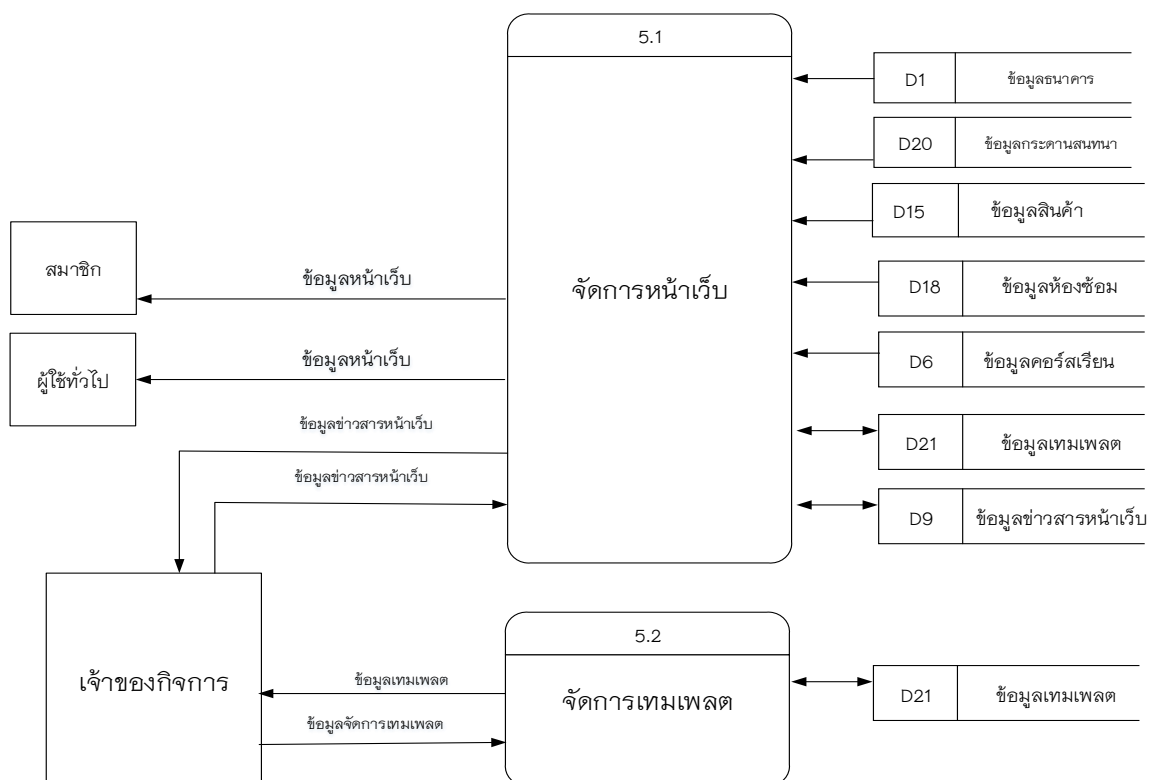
5.1

จัดการหน้าเว็บ

D1 ข้อมูลธนาคาร

D20 ข้อมูลกระดานสนทนา

D15 ข้อมูลสินค้า

D18 ข้อมูลห้องซ้อม

D6 ข้อมูลคอร์สเรียน

D21 ข้อมูลเทมเพลต

D9 ข้อมูลข่าวสารหน้าเว็บ

สมาชิก

ข้อมูลหน้าเว็บ

ผู้ใช้ทั่วไป

ข้อมูลหน้าเว็บ

ข้อมูลข่าวสารหน้าเว็บ

ข้อมูลข่าวสารหน้าเว็บ

เจ้าของกิจการ

5.2

จัดการเทมเพลต

ข้อมูลเทมเพลต

ข้อมูลจัดการเทมเพลต

D21 ข้อมูลเทมเพลต